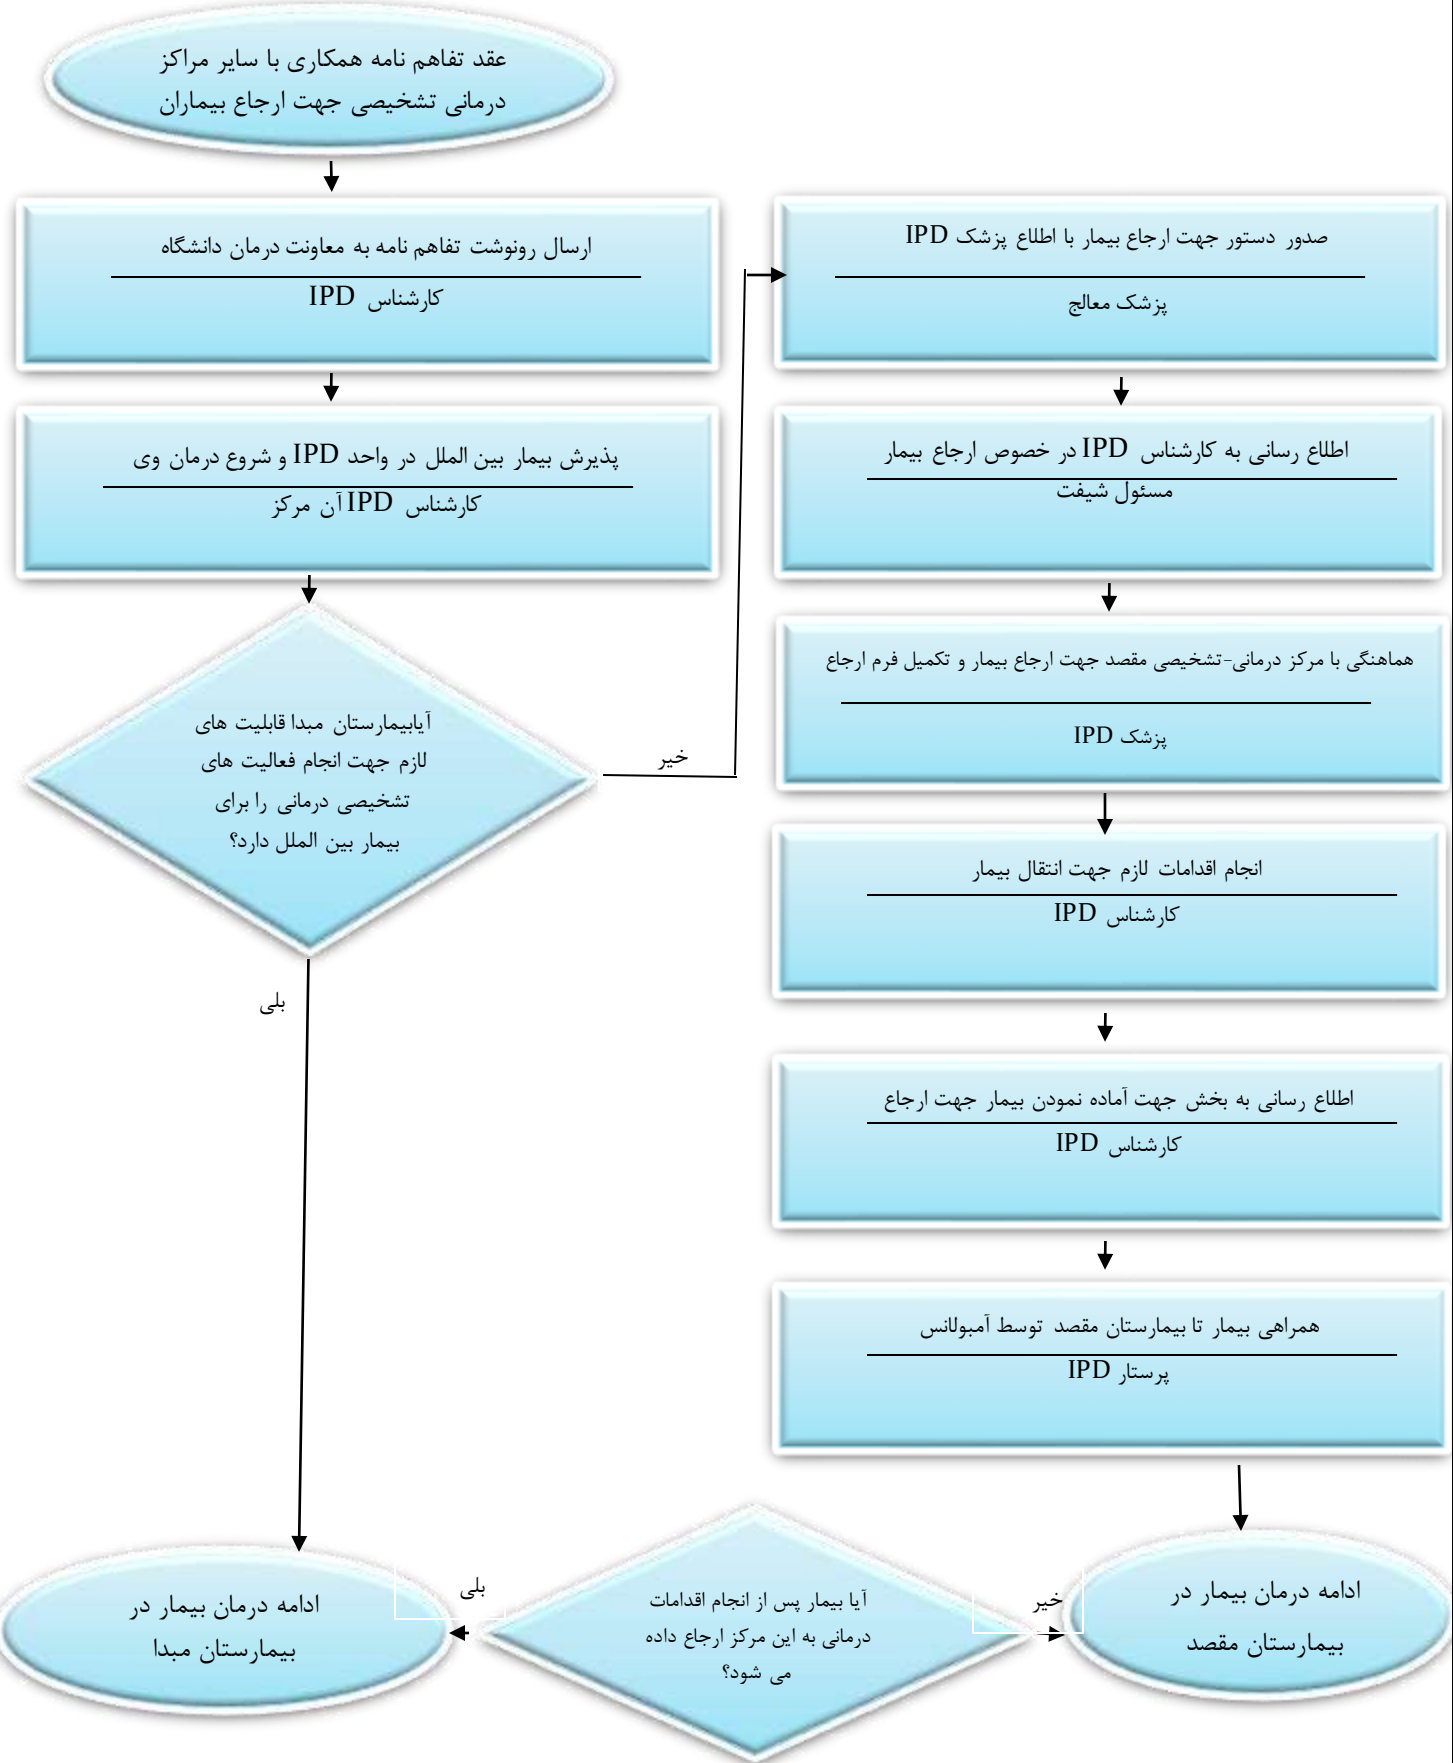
عقد تفاهم نامه همکاری با سایر مراکز درمانی تشخیصی جهت ارجاع بیماران

ارسال رونوشت تفاهم نامه به معاونت درمان دانشگاه
کارشناس IPD

پذیرش بیمار بین الملل در واحد IPD و شروع درمان وی
کارشناس IPD آن مرکز

آیابیمارستان مبدا قابلیت های لازم جهت انجام فعالیت های تشخیصی درمانی را برای بیمار بین الملل دارد؟

خیر

بلی

صدور دستور جهت ارجاع بیمار با اطلاع پزشک IPD
پزشک معالج

اطلاع رسانی به کارشناس IPD در خصوص ارجاع بیمار
مسئول شیفت

هماهنگی با مرکز درمانی-تشخیصی مقصد جهت ارجاع بیمار و تکمیل فرم ارجاع
پزشک IPD

انجام اقدامات لازم جهت انتقال بیمار
کارشناس IPD

اطلاع رسانی به بخش جهت آماده نمودن بیمار جهت ارجاع
کارشناس IPD

همراهی بیمار تا بیمارستان مقصد توسط آمبولانس
پرستار IPD

ادامه درمان بیمار در بیمارستان مبدا

بلی

آیا بیمار پس از انجام اقدامات درمانی به این مرکز ارجاع داده می شود؟

خیر

ادامه درمان بیمار در بیمارستان مقصد